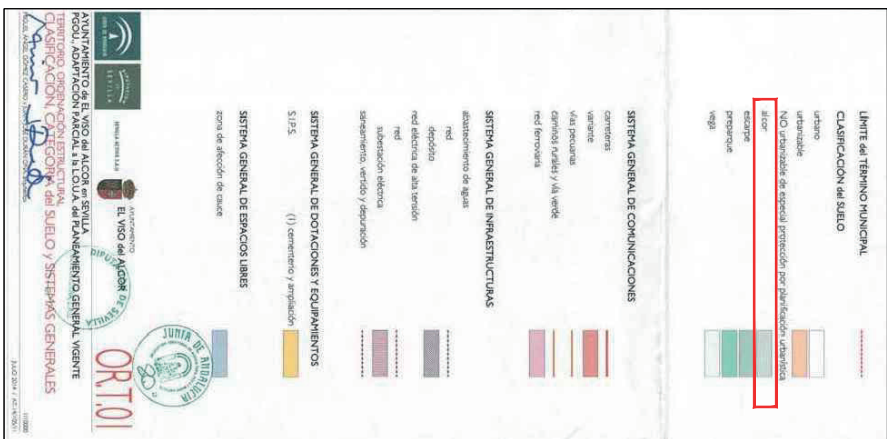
LÍMITE del TÉRMINO MUNICIPAL

CLASIFICACIÓN del SUELO

urbano

urbanizable

NO urbanizable de especial protección por planificación urbanística

alcor

escarpe

preparque

vega

SISTEMA GENERAL DE COMUNICACIONES

carreteras

variante

vías pecuarias

caminos rurales y vía verde

red ferroviaria

SISTEMA GENERAL DE INFRAESTRUCTURAS

abastecimiento de aguas

red

depósito

red eléctrica de alta tensión

red

subestación eléctrica

saneamiento, vertido y depuración

SISTEMA GENERAL DE DOTACIONES Y EQUIPAMIENTOS

S.I.P.S.

(1) cementerio y ampliación

SISTEMA GENERAL DE ESPACIOS LIBRES

zona de afección de cauce

AYUNTAMIENTO de EL VISO del ALCOR en SEVILLA

PGOU, ADAPTACIÓN PARCIAL a la L.O.U.A. del PLANEAMIENTO GENERAL VIGENTE

TERRITORIO. ORDENACIÓN ESTRUCTURAL

CLASIFICACIÓN, CATEGORÍA del SUELO y SISTEMAS GENERALES

AYUNTAMIENTO
EL VISO del ALCOR

DIPUTACIÓN DE SEVILLA

JUNTA DE ANDALUCÍA

OR.T.01

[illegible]